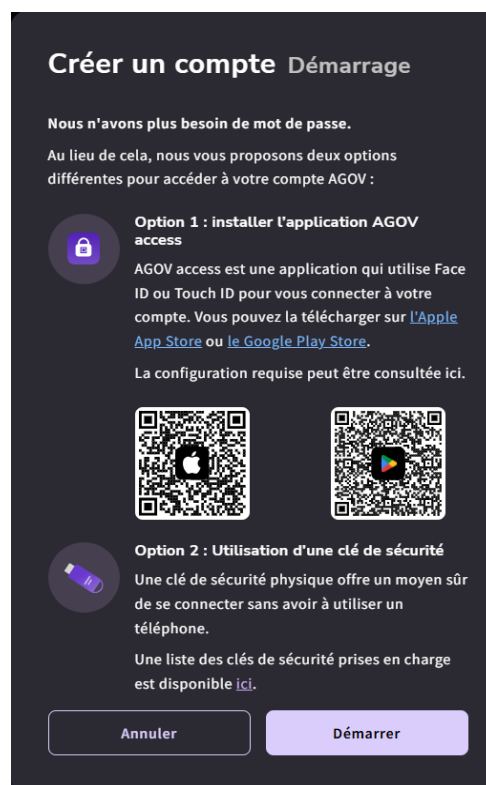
Créer un compte Démarrage

Nous n'avons plus besoin de mot de passe.

Au lieu de cela, nous vous proposons deux options différentes pour accéder à votre compte AGOV :

Option 1 : installer l'application AGOV access

AGOV access est une application qui utilise Face ID ou Touch ID pour vous connecter à votre compte. Vous pouvez la télécharger sur l'Apple App Store ou le Google Play Store.

La configuration requise peut être consultée ici.

Option 2 : Utilisation d'une clé de sécurité

Une clé de sécurité physique offre un moyen sûr de se connecter sans avoir à utiliser un téléphone.

Une liste des clés de sécurité prises en charge est disponible ici.

Annuler

Démarrer